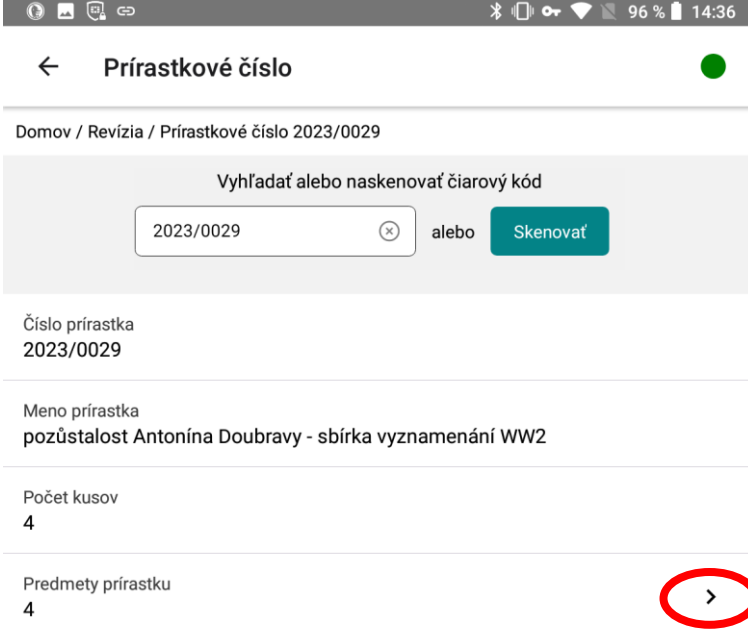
96 % 14:36

Prírastkové číslo

Domov / Revízia / Prírastkové číslo 2023/0029

Vyhľadať alebo naskenovať čiarový kód

2023/0029 alebo Skenovať

Číslo prírastka
2023/0029

Meno prírastka
pozůstalost Antonína Doubravy - sbírka vyznamenání WW2

Počet kusov
4

Predmety prírastku
4